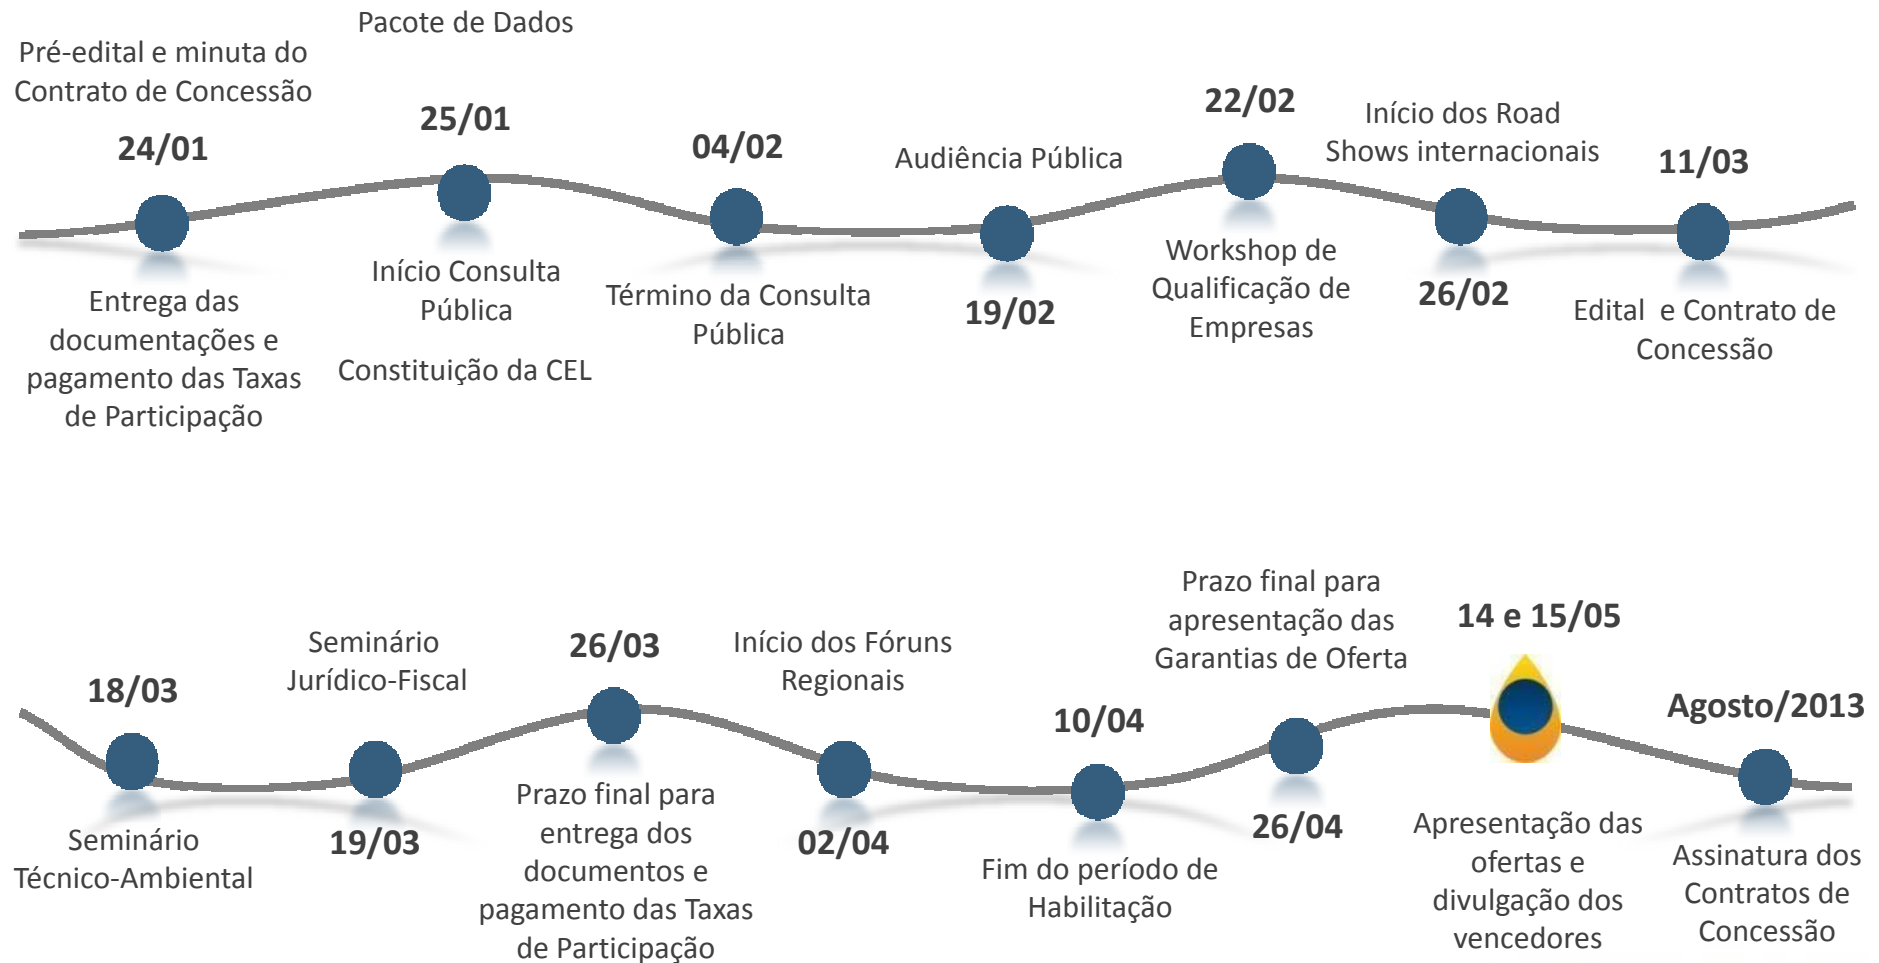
Pré-edital e minuta do Contrato de Concessão

24/01

Entrega das documentações e pagamento das Taxas de Participação

Pacote de Dados

25/01

Início Consulta Pública

Constituição da CEL

04/02

Término da Consulta Pública

Audiência Pública

19/02

22/02

Workshop de Qualificação de Empresas

Início dos Road Shows internacionais

26/02

11/03

Edital e Contrato de Concessão

18/03

Seminário Técnico-Ambiental

Seminário Jurídico-Fiscal

19/03

26/03

Prazo final para entrega dos documentos e pagamento das Taxas de Participação

Início dos Fóruns Regionais

02/04

10/04

Fim do período de Habilitação

Prazo final para apresentação das Garantias de Oferta

26/04

14 e 15/05

Apresentação das ofertas e divulgação dos vencedores

Agosto/2013

Assinatura dos Contratos de Concessão